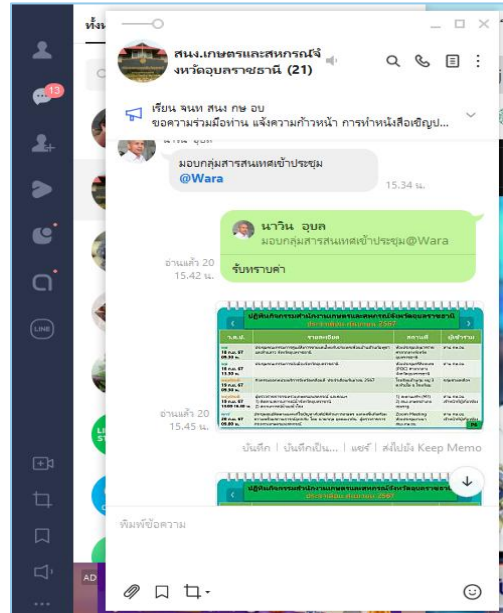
ทั้งห

13

สนง.เกษตรและสหกรณ์จังหวัดอุบลราชธานี (21)

เรียน จนท สนง กษ อบ
ขอความร่วมมือท่าน แจ้งความก้าวหน้า การทำหนังสือเชิญป...

มอบกลุ่มสารสนเทศเข้าประชุม
@Wara

15.34 น.

นาวิน อุบล
มอบกลุ่มสารสนเทศเข้าประชุม@Wara

รับทราบค่ะ

อ่านแล้ว 20
15.42 น.

ปฏิทินกิจกรรมสำนักงานเกษตรและสหกรณ์จังหวัดอุบลราชธานี
ประจำเดือน กันยายน 2567

| ว.ด.ป. | รายละเอียด | สถานที่ | ผู้เข้าร่วม |
|---|---|---|---|
| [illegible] | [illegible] | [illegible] | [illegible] |

อ่านแล้ว 20
15.45 น.

บันทึก | บันทึกเป็น... | แชร์ | ส่งไปยัง Keep Memo

ปฏิทินกิจกรรมสำนักงานเกษตรและสหกรณ์จังหวัดอุบลราชธานี
ประจำเดือน กันยายน 2567

พิมพ์ข้อความ

LINE

AD